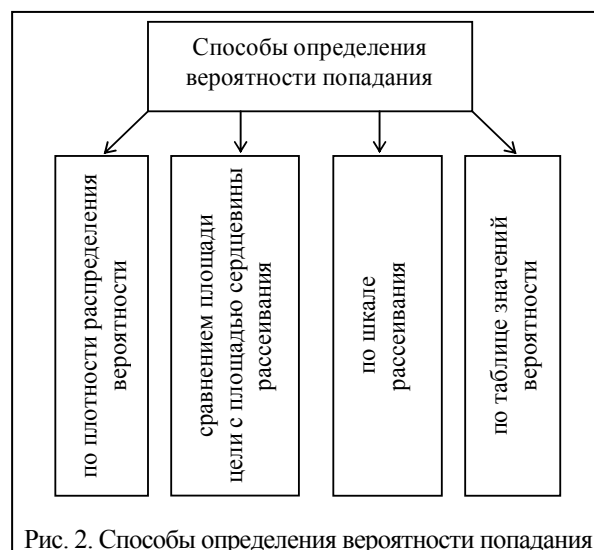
Способы определения вероятности попадания

по плотности распределения вероятности

сравнением площади цели с площадью сердцевины рассеивания

по шкале рассеивания

по таблице значений вероятности

Рис. 2. Способы определения вероятности попадания